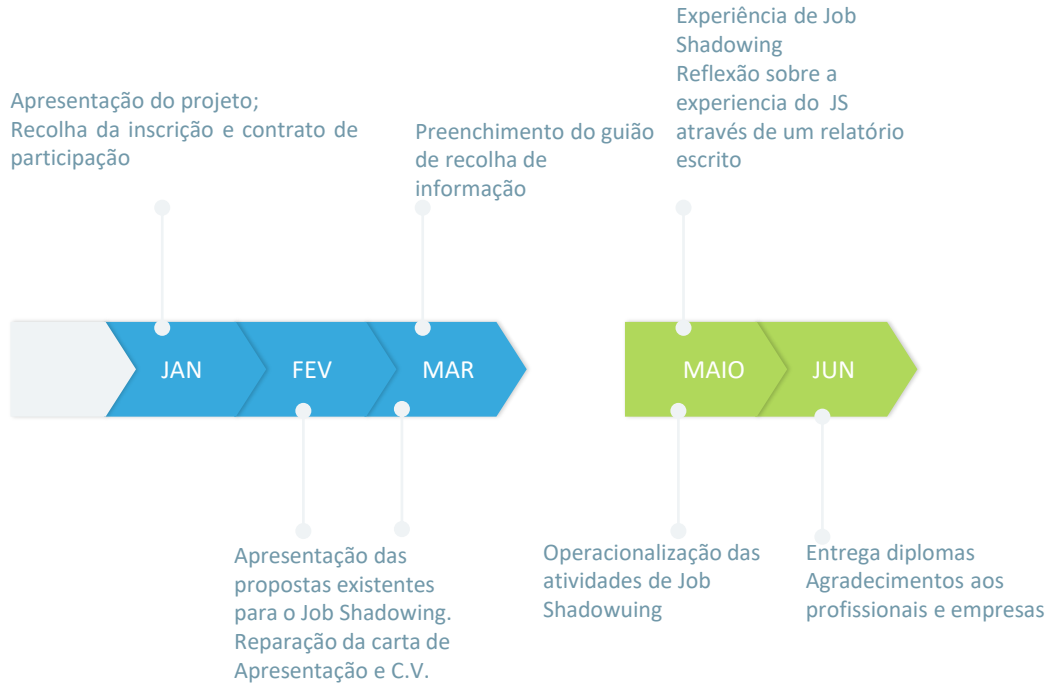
Experiência de Job Shadowing
Reflexão sobre a experiencia do JS através de um relatório escrito

Apresentação do projeto;
Recolha da inscrição e contrato de participação

Preenchimento do guião de recolha de informação

JAN

FEV

MAR

MAIO

JUN

Apresentação das propostas existentes para o Job Shadowing.
Reparação da carta de Apresentação e C.V.

Operacionalização das atividades de Job Shadowuing

Entrega diplomas
Agradecimentos aos profissionais e empresas